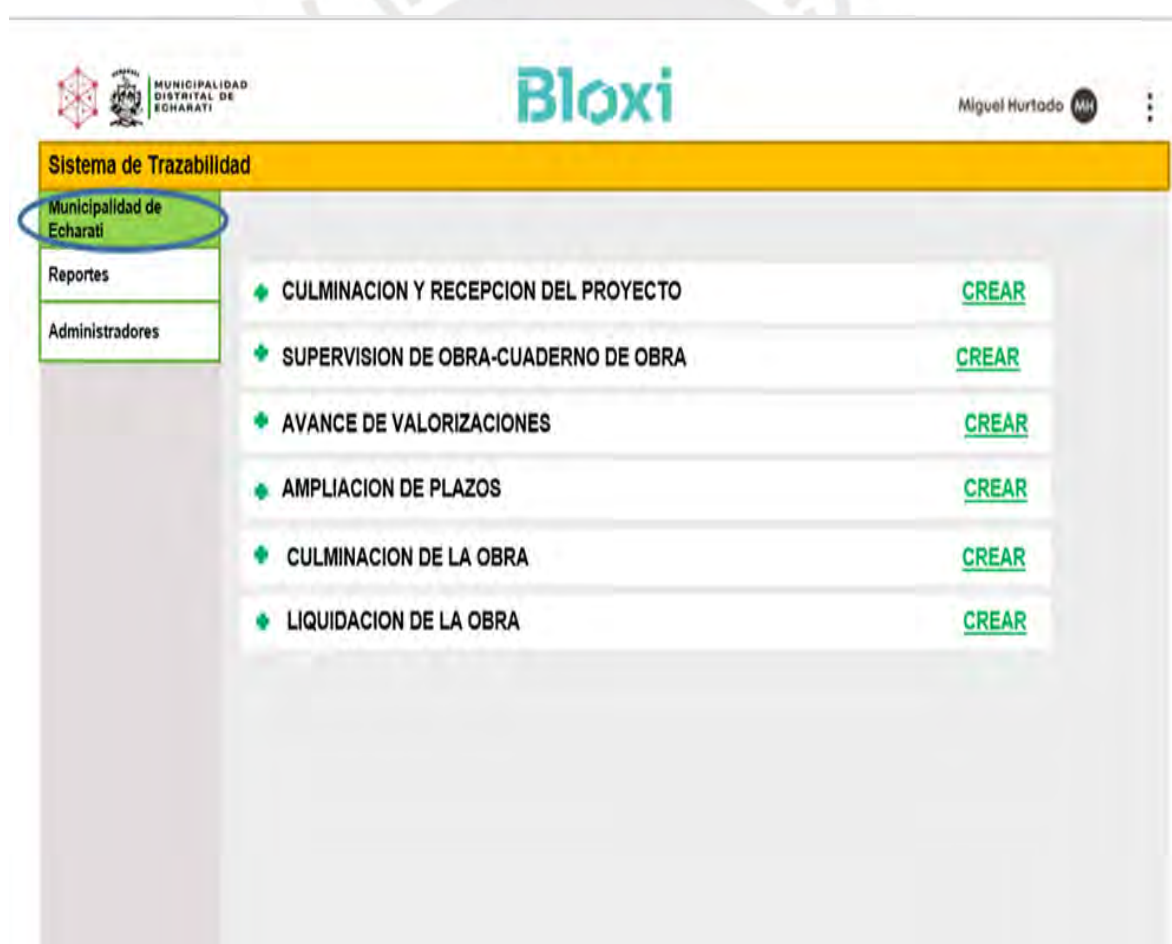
MUNICIPALIDAD DISTRITAL DE ECHARATI

Bloxi

Miguel Hurtado MH

Sistema de Trazabilidad

Municipalidad de Echarati

Reportes

Administradores

CULMINACION Y RECEPCION DEL PROYECTO CREAR

SUPERVISION DE OBRA-CUADERNO DE OBRA CREAR

AVANCE DE VALORIZACIONES CREAR

AMPLIACION DE PLAZOS CREAR

CULMINACION DE LA OBRA CREAR

LIQUIDACION DE LA OBRA CREAR